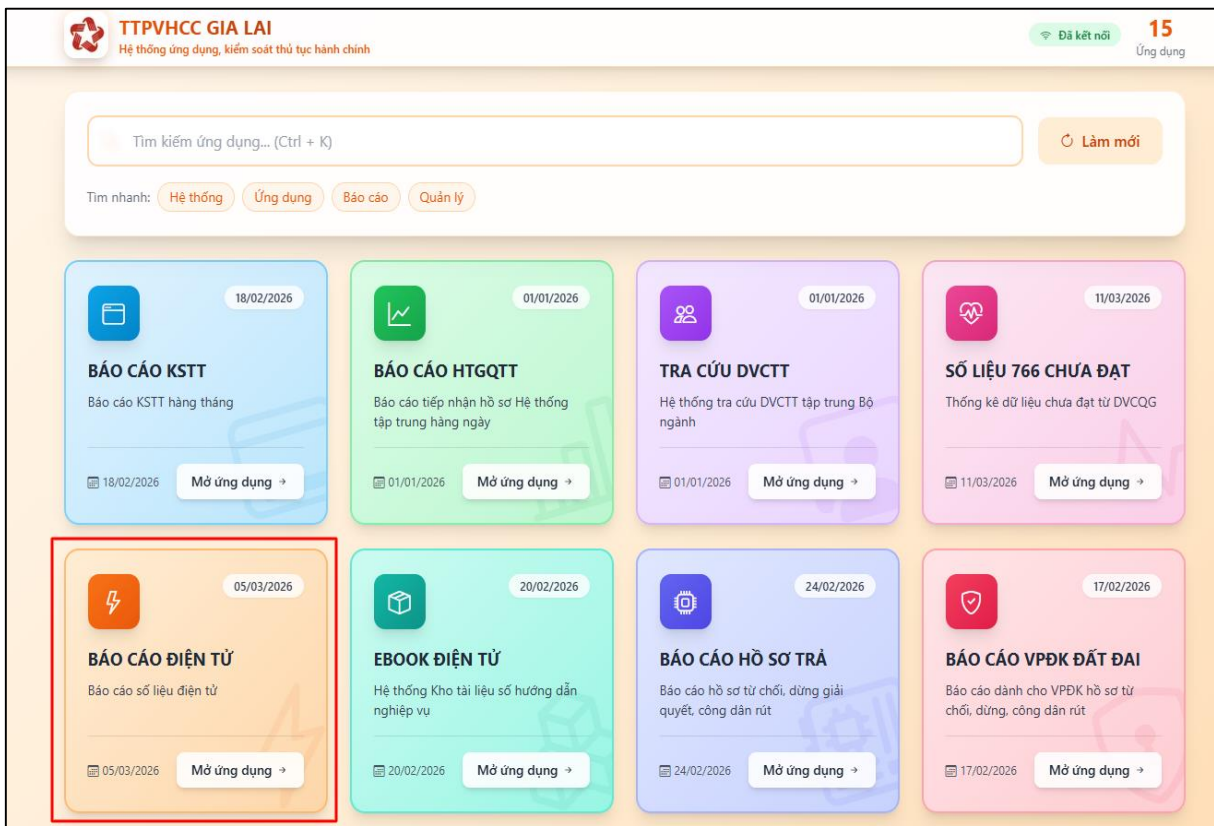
TTPVHCC GIA LAI
Hệ thống ứng dụng, kiểm soát thủ tục hành chính

Đã kết nối

15
Ứng dụng

Tìm kiếm ứng dụng... (Ctrl + K)

Làm mới

Tìm nhanh: Hệ thống Ứng dụng Báo cáo Quản lý

18/02/2026
BÁO CÁO KSTT
Báo cáo KSTT hàng tháng
18/02/2026 Mở ứng dụng →

01/01/2026
BÁO CÁO HTGQTT
Báo cáo tiếp nhận hồ sơ Hệ thống tập trung hàng ngày
01/01/2026 Mở ứng dụng →

01/01/2026
TRA CỨU DVCTT
Hệ thống tra cứu DVCTT tập trung Bộ ngành
01/01/2026 Mở ứng dụng →

11/03/2026
SỐ LIỆU 766 CHƯA ĐẠT
Thống kê dữ liệu chưa đạt từ DVCQG
11/03/2026 Mở ứng dụng →

05/03/2026
BÁO CÁO ĐIỆN TỬ
Báo cáo số liệu điện tử
05/03/2026 Mở ứng dụng →

20/02/2026
EBOOK ĐIỆN TỬ
Hệ thống Kho tài liệu số hướng dẫn nghiệp vụ
20/02/2026 Mở ứng dụng →

24/02/2026
BÁO CÁO HỒ SƠ TRẢ
Báo cáo hồ sơ từ chối, dừng giải quyết, công dân rút
24/02/2026 Mở ứng dụng →

17/02/2026
BÁO CÁO VPĐK ĐẤT ĐAI
Báo cáo dành cho VPĐK hồ sơ từ chối, dừng, công dân rút
17/02/2026 Mở ứng dụng →